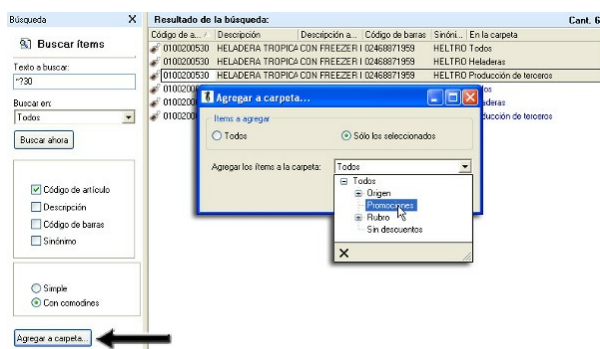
Búsqueda X

Buscar ítems

Texto a buscar:
*?30

Buscar en:
Todos

Buscar ahora

Código de artículo
Descripción
Código de barras
Sinónimo

Simple
Con comodines

Agregar a carpeta...

Resultado de la búsqueda: Cant. 6

| Código de a... | Descripción | Descripción a... | Código de barras | Sinóni... | En la carpeta |
|---|---|---|---|---|---|
| 0100200530 | HELADERA TROPICA | CON FREEZER I | 02468871959 | HELTRO | Todos |
| 0100200530 | HELADERA TROPICA | CON FREEZER I | 02468871959 | HELTRO | Heladeras |
| 0100200530 | HELADERA TROPICA | CON FREEZER I | 02468871959 | HELTRO | Producción de terceros |
| 010020 | | | | | das |
| 010020 | | | | | deras |
| 010020 | | | | | roducción de terceros |

Agregar a carpeta...

Ítems a agregar
Todos
Sólo los seleccionados

Agregar los ítems a la carpeta: Todos

Todos
Origen
Promociones
Rubro
Sin descuentos